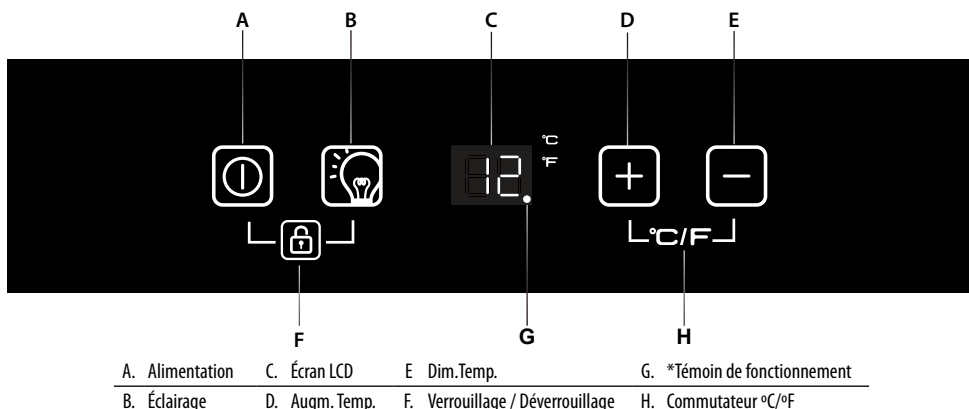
A B C D E

°C
°F
12

°C/F

F G H

| A. Alimentation | C. Écran LCD | E Dim.Temp. | G. *Témoin de fonctionnement |
|---|---|---|---|
| B. Éclairage | D. Augm. Temp. | F. Verrouillage / Déverrouillage | H. Commutateur ºC/ºF |